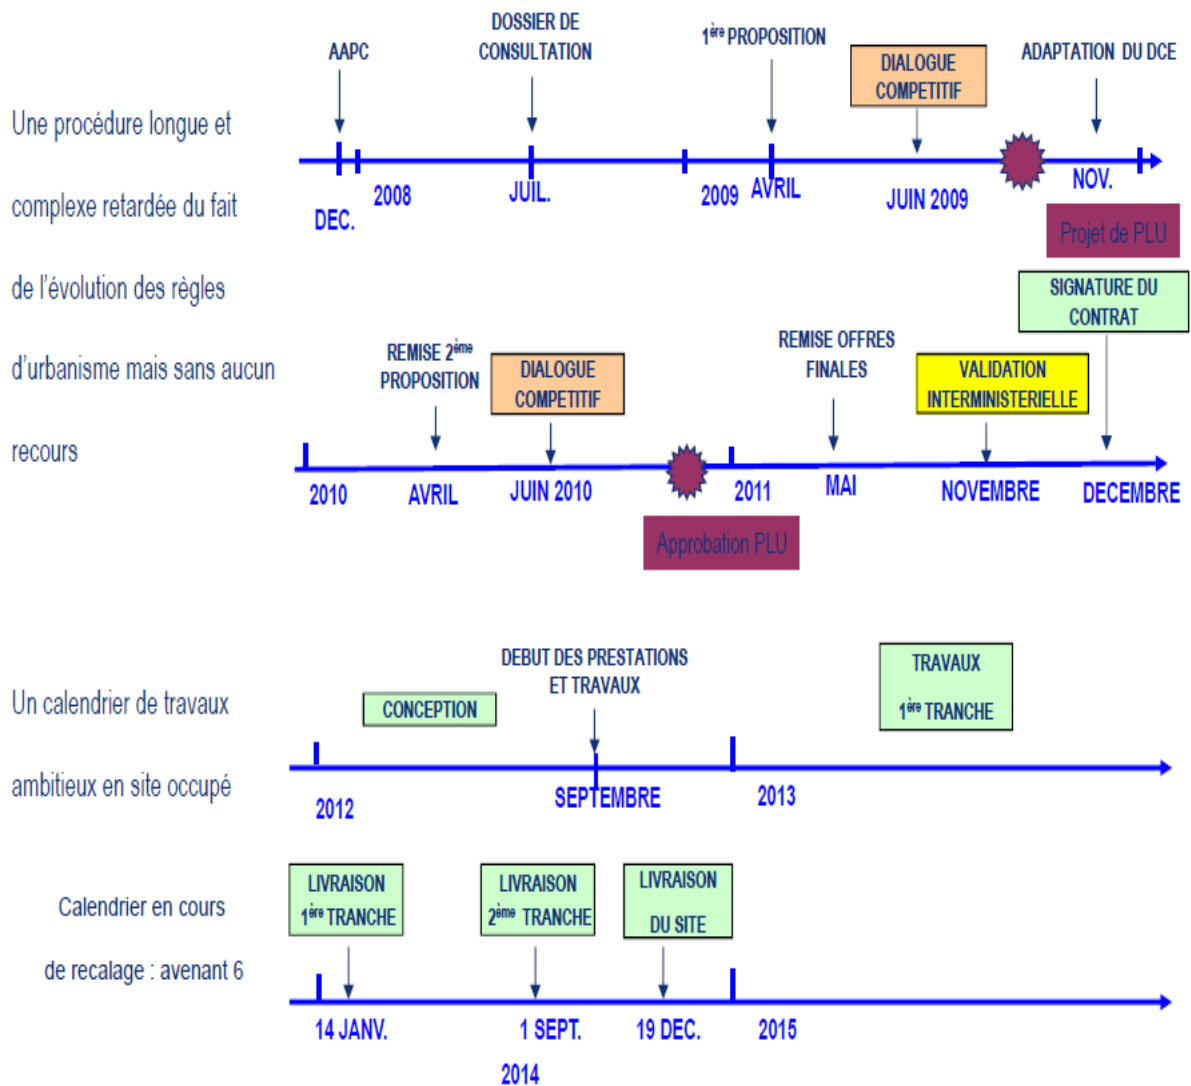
Une procédure longue et complexe retardée du fait de l'évolution des règles d'urbanisme mais sans aucun recours

AAPC

DOSSIER DE CONSULTATION

$1^{ère}$ PROPOSITION

DIALOGUE COMPETITIF

ADAPTATION DU DCE

DEC.

2008

JUIL.

2009

AVRIL

JUIN 2009

NOV.

Projet de PLU

SIGNATURE DU CONTRAT

REMISE $2^{ème}$ PROPOSITION

DIALOGUE COMPETITIF

REMISE OFFRES FINALES

VALIDATION INTERMINISTERIELLE

2010

AVRIL

JUIN 2010

2011

MAI

NOVEMBRE

DECEMBRE

Approbation PLU

Un calendrier de travaux ambitieux en site occupé

CONCEPTION

DEBUT DES PRESTATIONS ET TRAVAUX

TRAVAUX $1^{ère}$ TRANCHE

2012

SEPTEMBRE

2013

Calendrier en cours de recalage : avenant 6

LIVRAISON $1^{ère}$ TRANCHE

LIVRAISON $2^{ème}$ TRANCHE

LIVRAISON DU SITE

14 JANV.

1 SEPT.

19 DEC.

2015

2014